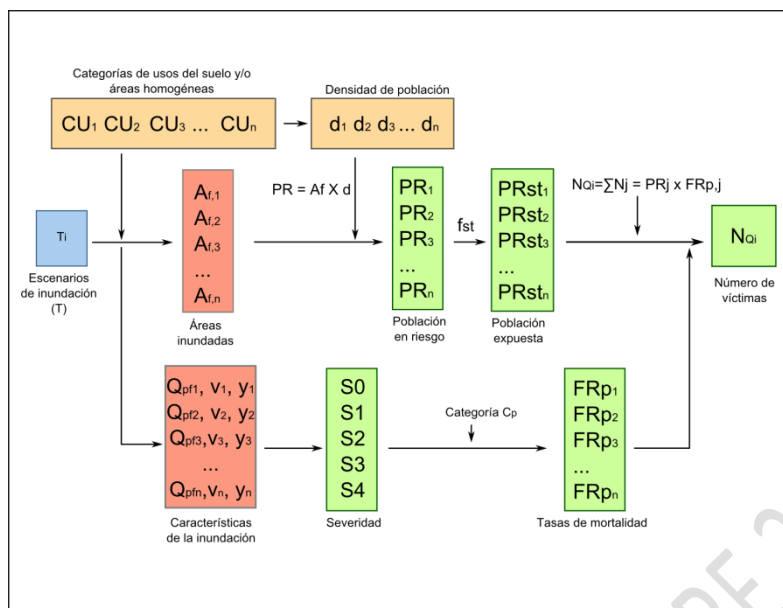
Categorías de usos del suelo y/o áreas homogéneas

$CU_1$ $CU_2$ $CU_3$ ... $CU_n$

Densidad de población

$d_1$ $d_2$ $d_3$ ... $d_n$

$T_i$

Escenarios de inundación (T)

$A_{f,1}$
$A_{f,2}$
$A_{f,3}$
...
$A_{f,n}$

Áreas inundadas

PR = Af X d

$PR_1$
$PR_2$
$PR_3$
...
$PR_n$

Población en riesgo

fst

$PRst_1$
$PRst_2$
$PRst_3$
...
$PRst_n$

Población expuesta

$N_{Qi}=\sum Nj = PRj \times FRp,j$

$N_{Qi}$

Número de víctimas

$Q_{pf1}$, $v_1$, $y_1$
$Q_{pf2}$, $v_2$, $y_2$
$Q_{pf3}$, $v_3$, $y_3$
...
$Q_{pfn}$, $v_n$, $y_n$

Características de la inundación

S0
S1
S2
S3
S4

Severidad

Categoría $C_p$

$FRp_1$
$FRp_2$
$FRp_3$
...
$FRp_n$

Tasas de mortalidad